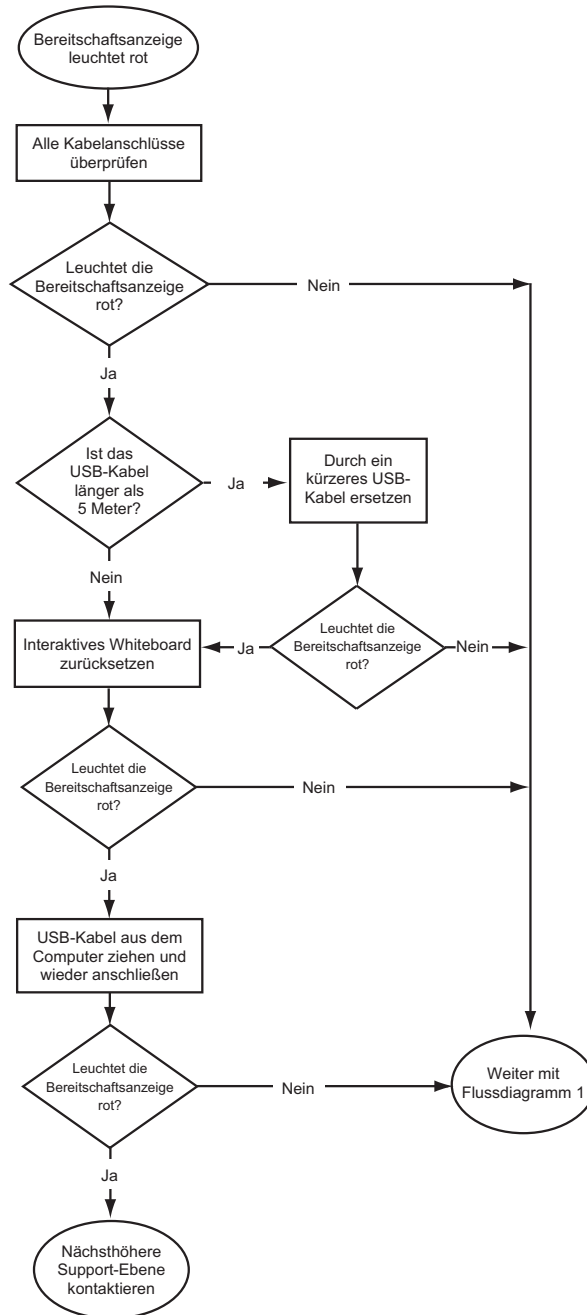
Bereitschaftsanzeige leuchtet rot

Alle Kabelanschlüsse überprüfen

Leuchtet die Bereitschaftsanzeige rot?

Nein

Ja

Ist das USB-Kabel länger als 5 Meter?

Ja

Durch ein kürzeres USB-Kabel ersetzen

Nein

Interaktives Whiteboard zurücksetzen

Ja

Leuchtet die Bereitschaftsanzeige rot?

Nein

Leuchtet die Bereitschaftsanzeige rot?

Nein

Ja

USB-Kabel aus dem Computer ziehen und wieder anschließen

Leuchtet die Bereitschaftsanzeige rot?

Nein

Weiter mit Flussdiagramm 1

Ja

Nächsthöhere Support-Ebene kontaktieren